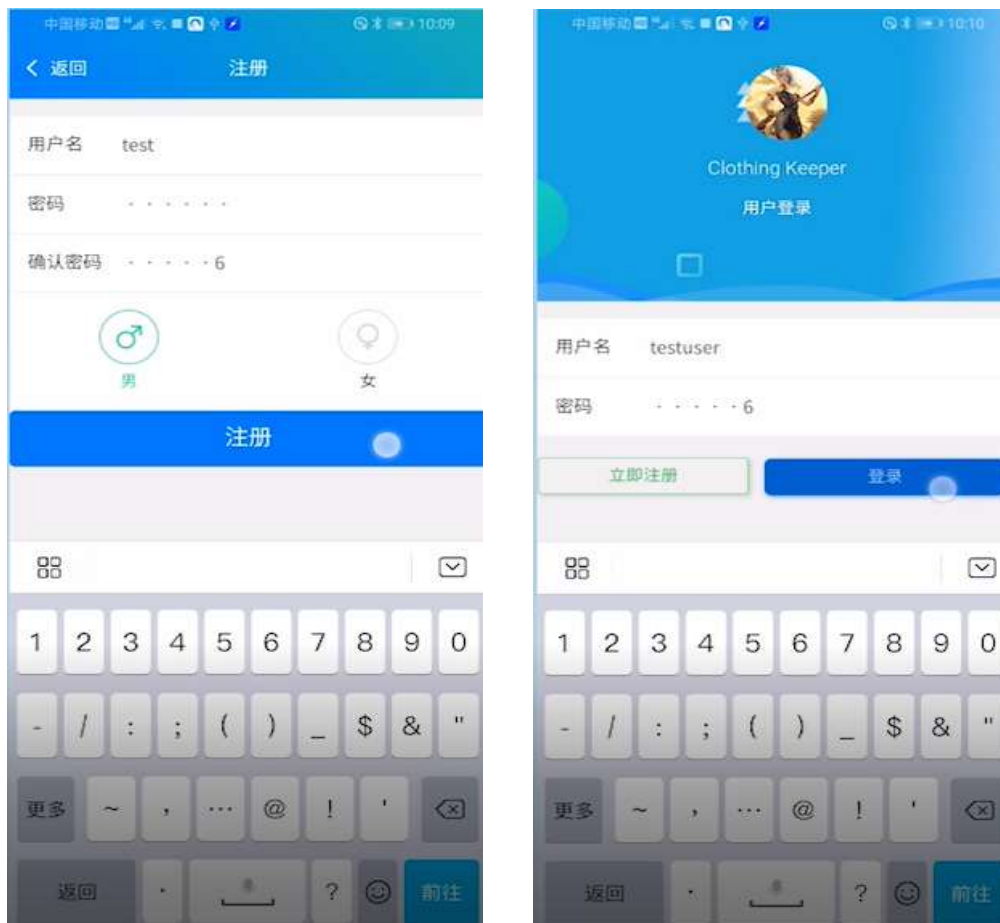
中国移动 10:09

< 返回 注册

用户名 test

密码 · · · · · · ·

确认密码 · · · · · 6

♂
男

♀
女

注册

1 2 3 4 5 6 7 8 9 0

- / : ; ( ) _ $ & "

更多 ~ , ··· @ ! '

返回 . ? 前往

中国移动 10:10

Clothing Keeper

用户登录

用户名 testuser

密码 · · · · · 6

立即注册

登录

1 2 3 4 5 6 7 8 9 0

- / : ; ( ) _ $ & "

更多 ~ , ··· @ ! '

返回 . ? 前往